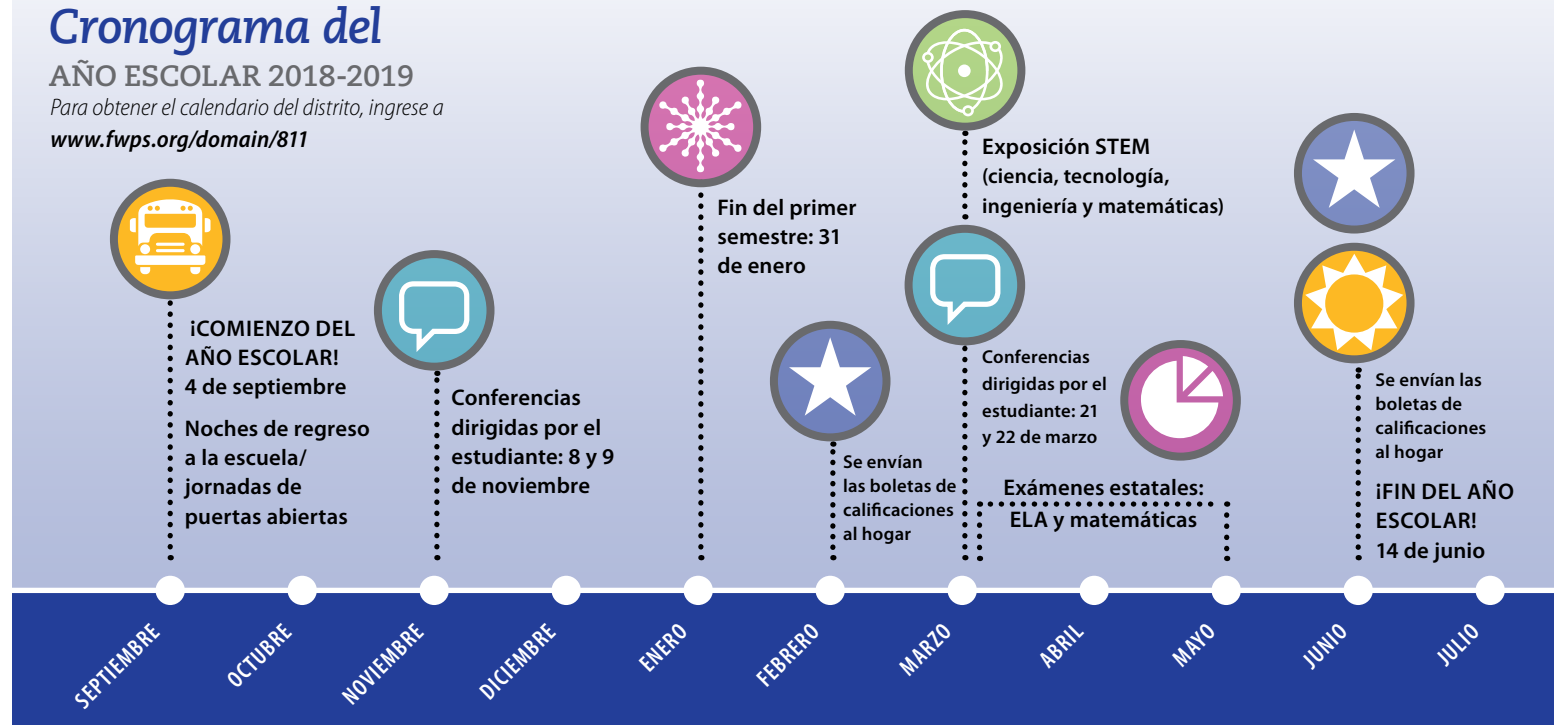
Cronograma del
AÑO ESCOLAR 2018-2019
Para obtener el calendario del distrito, ingrese a www.fwps.org/domain/811

¡COMIENZO DEL AÑO ESCOLAR! 4 de septiembre

Noches de regreso a la escuela/ jornadas de puertas abiertas

Conferencias dirigidas por el estudiante: 8 y 9 de noviembre

Fin del primer semestre: 31 de enero

Se envían las boletas de calificaciones al hogar

Exposición STEM (ciencia, tecnología, ingeniería y matemáticas)

Conferencias dirigidas por el estudiante: 21 y 22 de marzo

Exámenes estatales: ELA y matemáticas

Se envían las boletas de calificaciones al hogar

¡FIN DEL AÑO ESCOLAR! 14 de junio

SEPTIEMBRE
OCTUBRE
NOVIEMBRE
DICIEMBRE
ENERO
FEBRERO
MARZO
ABRIL
MAYO
JUNIO
JULIO